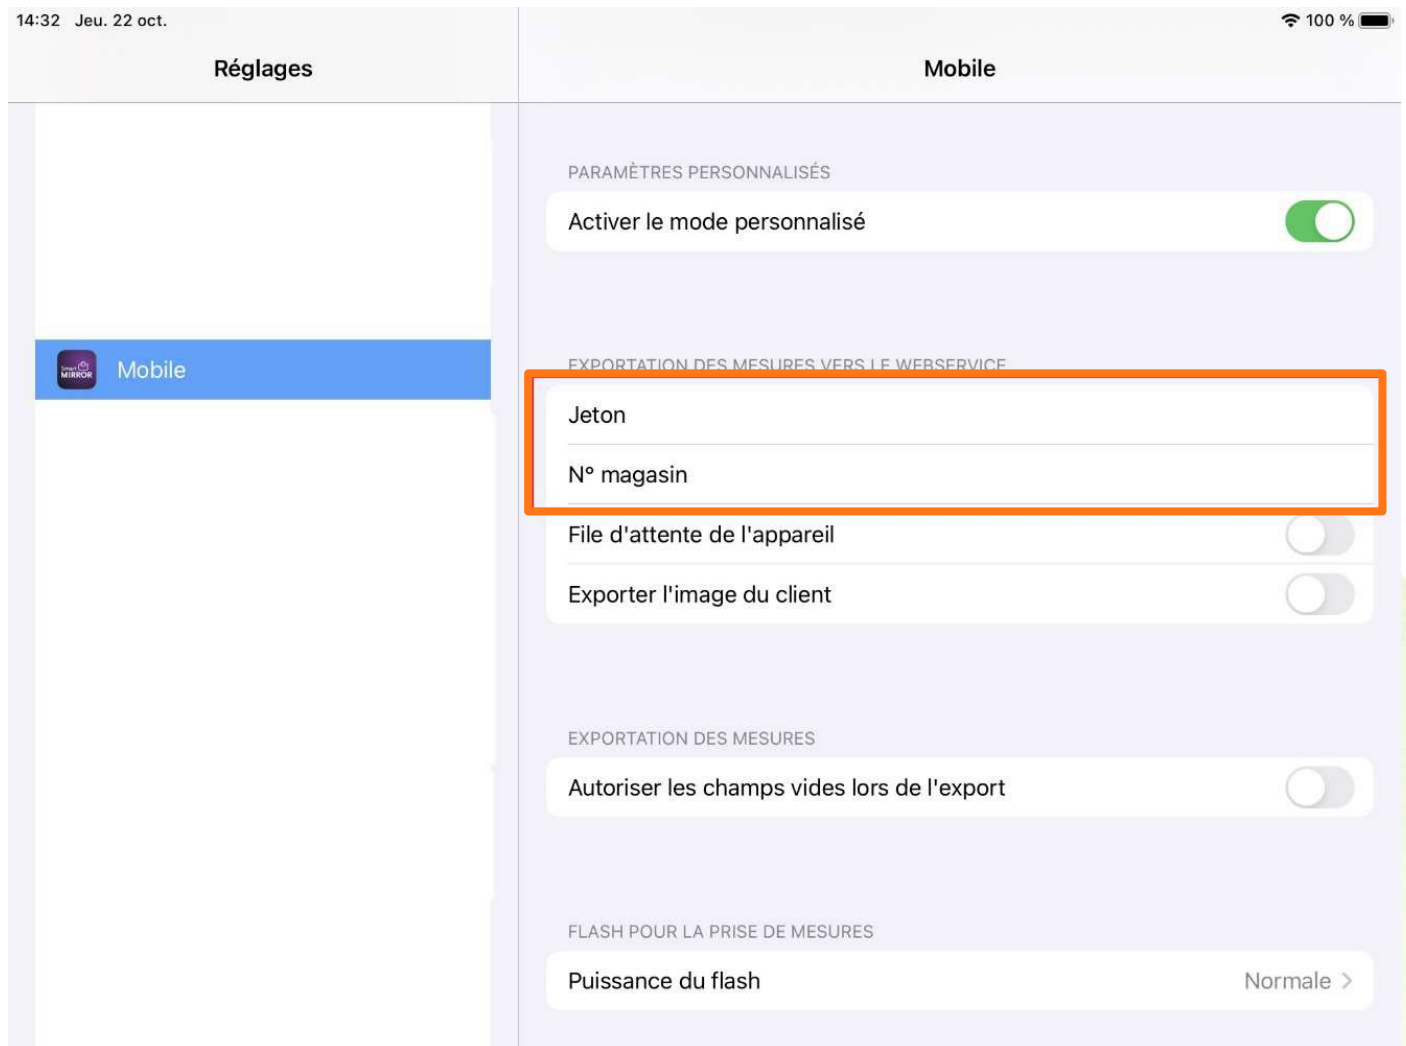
14:32 Jeu. 22 oct.

100 %

Réglages

Mobile

Smart MIRROR

Mobile

PARAMÈTRES PERSONNALISÉS

Activer le mode personnalisé

EXPORTATION DES MESURES VERS LE WEBSERVICE

Jeton

N° magasin

File d'attente de l'appareil

Exporter l'image du client

EXPORTATION DES MESURES

Autoriser les champs vides lors de l'export

FLASH POUR LA PRISE DE MESURES

Puissance du flash

Normale >